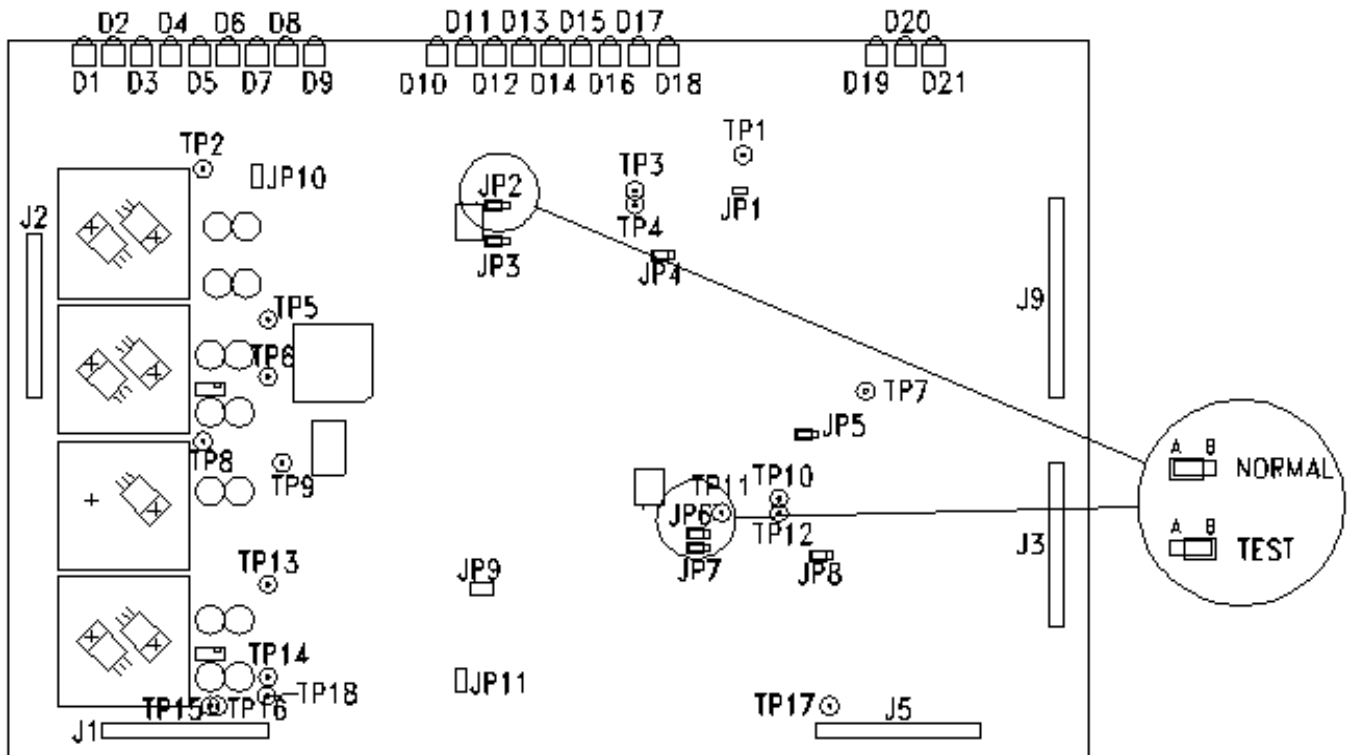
D2 D4 D6 D8
D1 D3 D5 D7 D9
D11 D13 D15 D17
D10 D12 D14 D16 D18
D20
D19 D21

TP1
TP2
JP10
JP2
TP3
TP4
JP1
JP3
JP4
J2
J9
TP5
TP6
TP7
JP5
TP8
TP9
TP10
TP11
JP6
TP12
JP7
JP8
J3
A B NORMAL
A B TEST
TP13
JP9
TP14
JP11
TP15
TP16
TP18
TP17
J1
J5
+